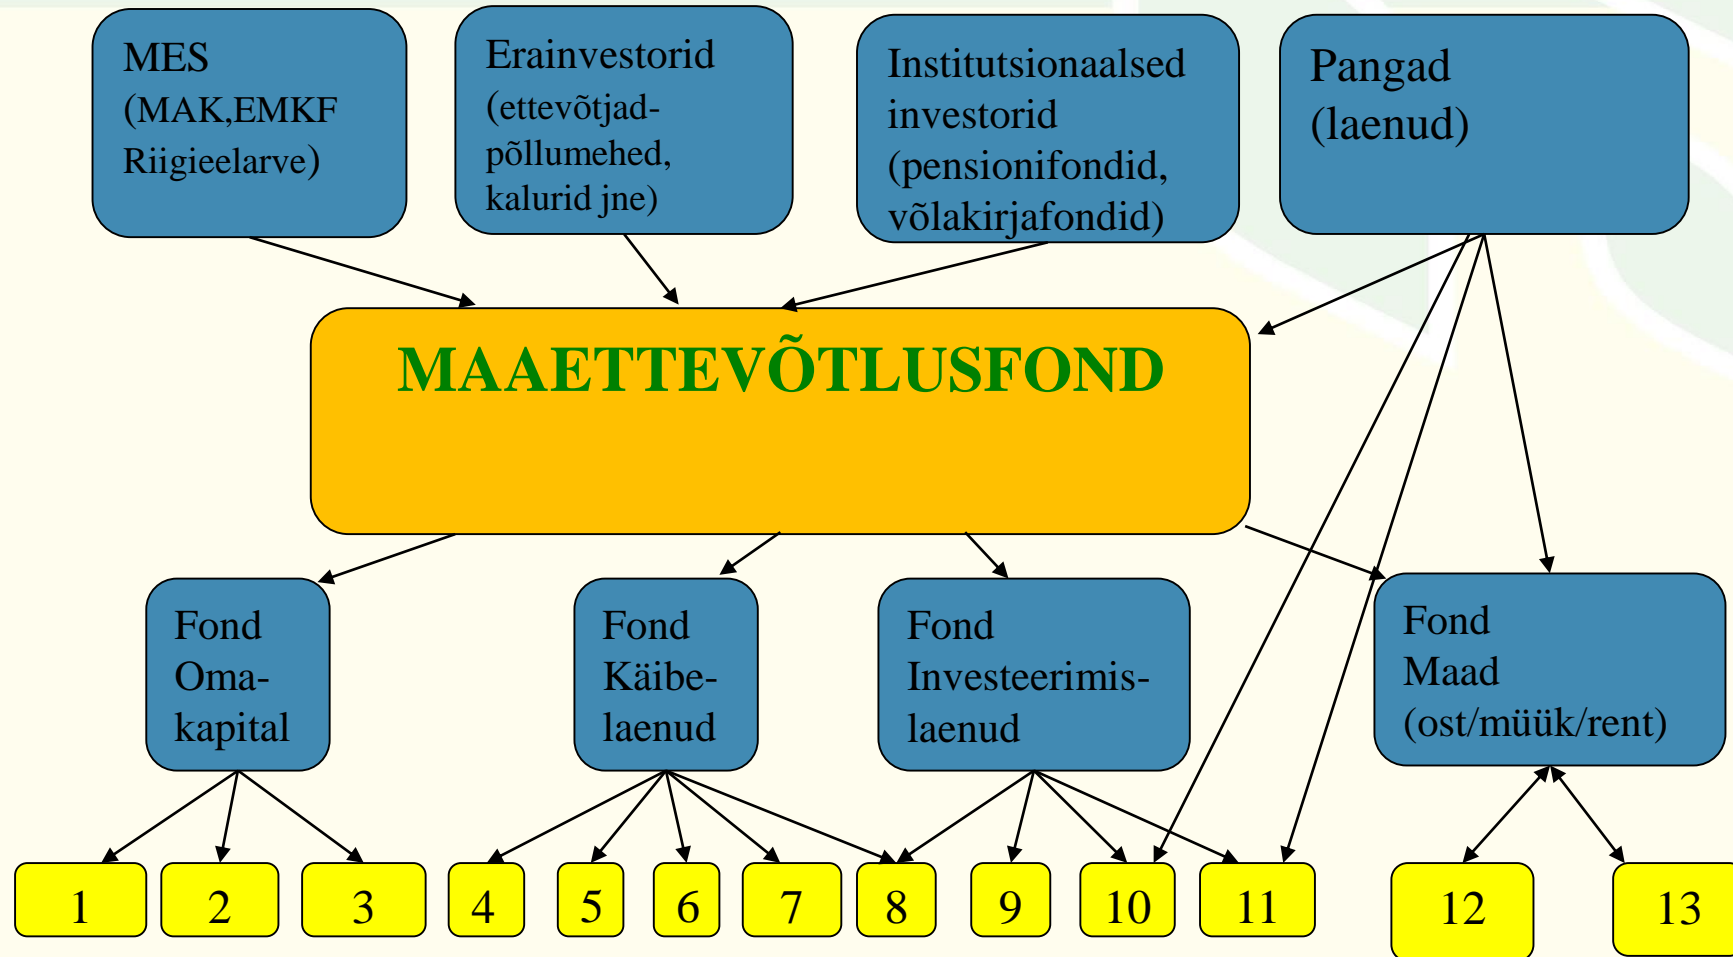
MES (MAK,EMKF Riigieelarve)

Erainvestorid (ettevõtjad-põllumehed, kalurid jne)

Institutsionaalsed investorid (pensionifondid, võlakirjafondid)

Pangad (laenud)

MAAETTEVÕTLUSFOND

Fond Oma-kapital

Fond Käibe-laenud

Fond Investeerimis-laenud

Fond Maad (ost/müük/rent)

1

2

3

4

5

6

7

8

9

10

11

12

13